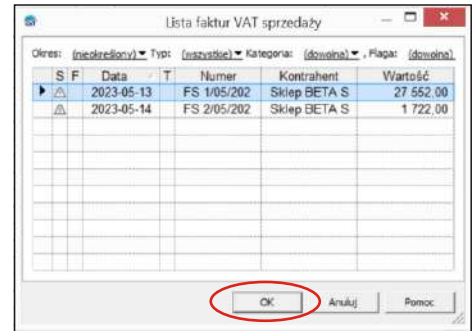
Lista faktur VAT sprzedaży

Okres: (nieokreślony) ▾ Typ: (wszystkie) ▾ Kategoria: (dowolna) ▾ , Flaga: (dowolna)

| S | F | Data | T | Numer | Kontrahent | Wartość |
|---|---|---|---|---|---|---|
| ⚠ | | 2023-05-13 | | FS 1/05/202 | Sklep BETA S | 27 552,00 |
| ⚠ | | 2023-05-14 | | FS 2/05/202 | Sklep BETA S | 1 722,00 |

OK Anuluj Pomoc